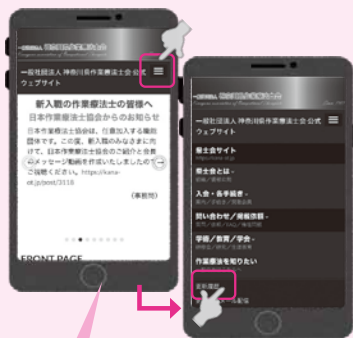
一般社団法人 神奈川県作業療法士会 公式ウェブサイト

新入職の作業療法士の皆様へ
日本作業療法士協会からのお知らせ
日本作業療法士協会は、行員加入する職能団体です。この度、新入職のみなさまに向けて、日本作業療法士協会のご紹介と会員へのメッセージ動画を作成いたしましたのでご視聴ください。https://kana-ot.jp/post/3118

(事務局)

FRONT PAGE

一般社団法人 神奈川県作業療法士会 公式ウェブサイト

県士会サイト
https://kana-ot.jp

県士会とは -

入会・各手続き -

問い合わせ／掲載依頼 -

学術／教育／学会 -

作業療法を知りたい

定款規程